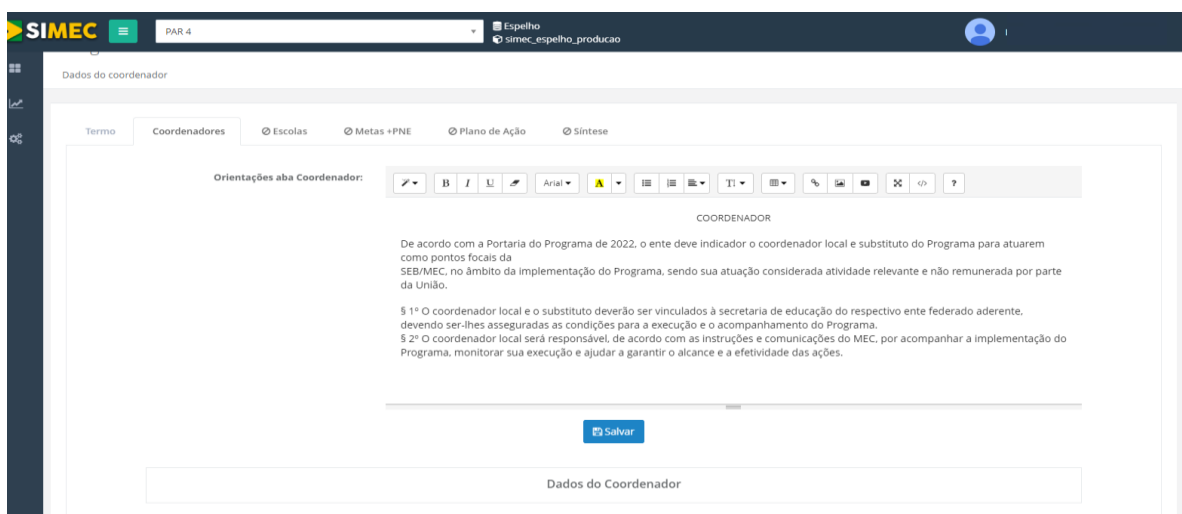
SIMEC

PAR 4

Espelho
simec_espelho_producao

Dados do coordenador

Termo | Coordenadores | Escolas | Metas +PNE | Plano de Ação | Síntese

Orientações aba Coordenador:

B I U Arial A ?

COORDENADOR

De acordo com a Portaria do Programa de 2022, o ente deve indicador o coordenador local e substituto do Programa para atuarem como pontos focais da SEB/MEC, no âmbito da implementação do Programa, sendo sua atuação considerada atividade relevante e não remunerada por parte da União.

§ 1º O coordenador local e o substituto deverão ser vinculados à secretaria de educação do respectivo ente federado aderente, devendo ser-lhes asseguradas as condições para a execução e o acompanhamento do Programa.
§ 2º O coordenador local será responsável, de acordo com as instruções e comunicações do MEC, por acompanhar a implementação do Programa, monitorar sua execução e ajudar a garantir o alcance e a efetividade das ações.

Salvar

Dados do Coordenador